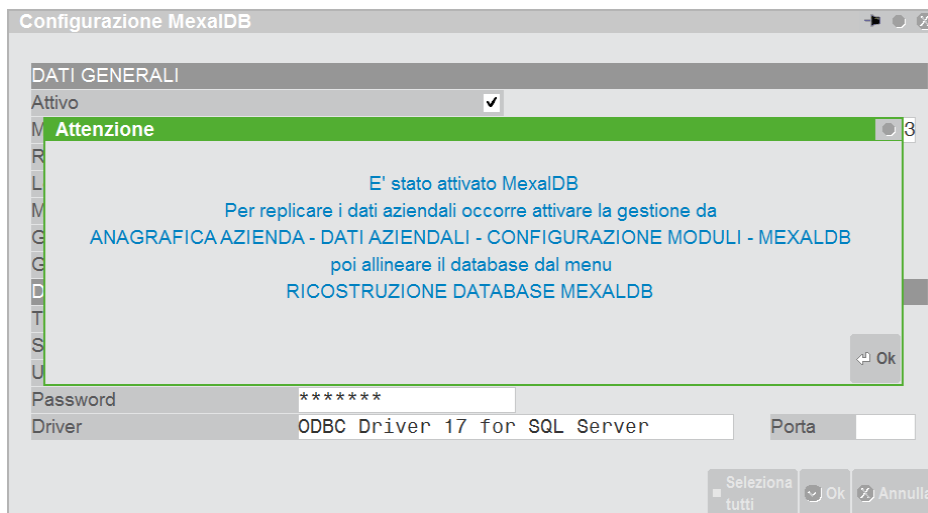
Configurazione MexalDB

DATI GENERALI
Attivo ✔
M
R
L
M
G
G
D
T
S
U

Attenzione
E' stato attivato MexalDB
Per replicare i dati aziendali occorre attivare la gestione da
ANAGRAFICA AZIENDA - DATI AZIENDALI - CONFIGURAZIONE MODULI - MEXALDB
poi allineare il database dal menu
RICOSTRUZIONE DATABASE MEXALDB
Ok

3

Password *******
Driver ODBC Driver 17 for SQL Server
Porta

Seleziona tutti
Ok
Annulla